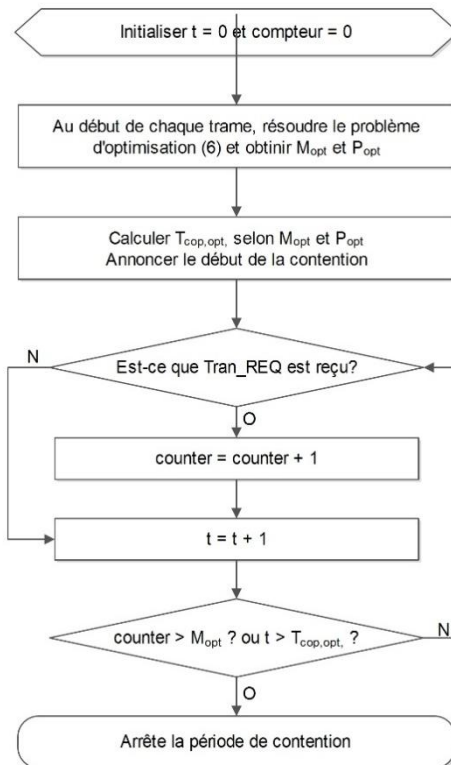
Initialiser t = 0 et compteur = 0

Au début de chaque trame, résoudre le problème d'optimisation (6) et obtinir $M_{opt}$ et $P_{opt}$

Calculer $T_{cop,opt,}$ selon $M_{opt}$ et $P_{opt}$
Annoncer le début de la contention

N

Est-ce que Tran_REQ est reçu?

O

counter = counter + 1

t = t + 1

counter > $M_{opt}$ ? ou t > $T_{cop,opt,}$ ?

N

O

Arrête la période de contention